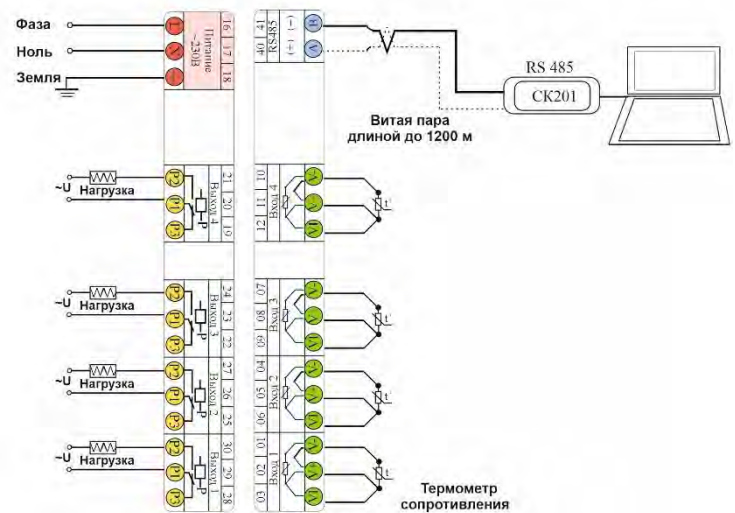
Фаза
Ноль
Земля
L
N
Питание ~230В
16
17
18
40
41
RS485
(+)
(−)
RS 485
CK201
Витая пара длиной до 1200 м

~U
Нагрузка
P2
P1
P3
21
20
19
Выход 4
P
10
11
12
Вход 4
t°

~U
Нагрузка
P2
P1
P3
24
23
22
Выход 3
P
07
08
09
Вход 3
t°

~U
Нагрузка
P2
P1
P3
27
26
25
Выход 2
P
04
05
06
Вход 2
t°

~U
Нагрузка
P2
P1
P3
30
29
28
Выход 1
P
01
02
03
Вход 1
t°

Термометр сопротивления